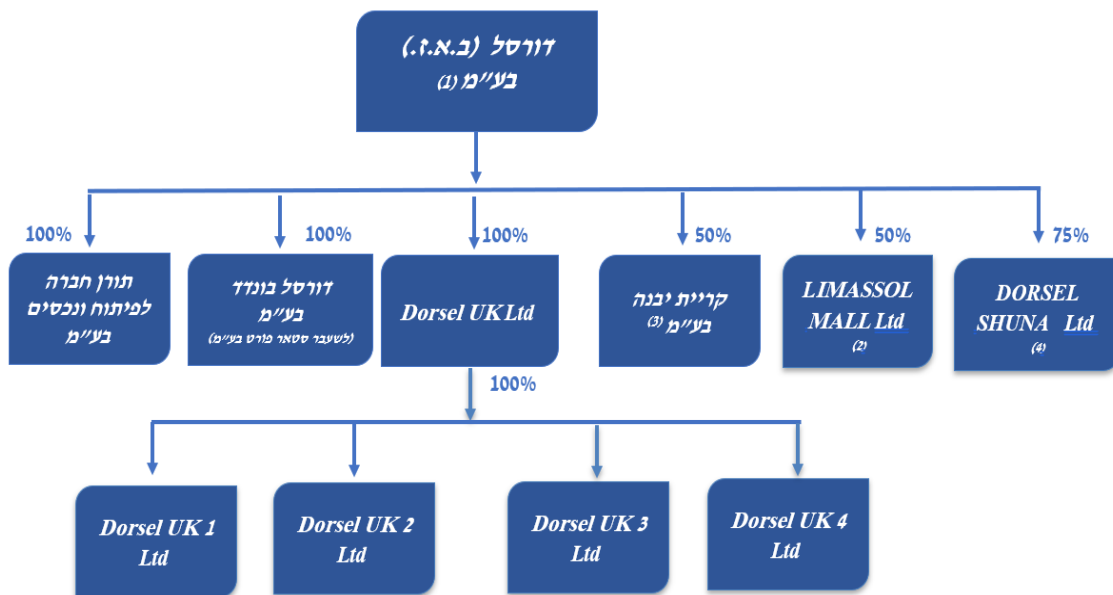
דורסל (ב.א.ז.) בע"מ (1)

100%
תורן חברה לפיתוח ונכסים בע"מ

100%
דורסל בונדד בע"מ
(לשעבר סטאר פורט בע"מ)

100%
Dorsel UK Ltd

50%
קריית יבנה בע"מ (3)

50%
LIMASSOL MALL Ltd
(2)

75%
DORSEL SHUNA Ltd
(4)

100%

Dorsel UK 1 Ltd

Dorsel UK 2 Ltd

Dorsel UK 3 Ltd

Dorsel UK 4 Ltd